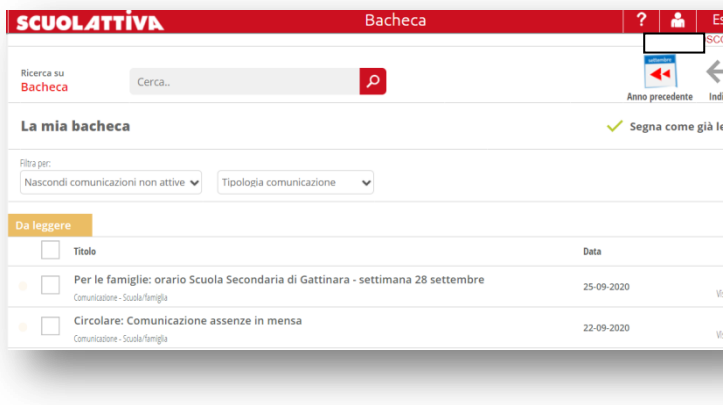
SCUOLATTIVA
Bacheca
?
Es
SC

Ricerca su
Bacheca
Cerca..

settembre
Anno precedente
Indi

La mia bacheca
Segna come già le

Filtra per:
Nascondi comunicazioni non attive
Tipologia comunicazione

Da leggere

| | Titolo | Data | |
|---|---|---|---|
| | Per le famiglie: orario Scuola Secondaria di Gattinara - settimana 28 settembre<br>Comunicazione - Scuola/famiglia | 25-09-2020 | Vi |
| | Circolare: Comunicazione assenze in mensa<br>Comunicazione - Scuola/famiglia | 22-09-2020 | Vi |